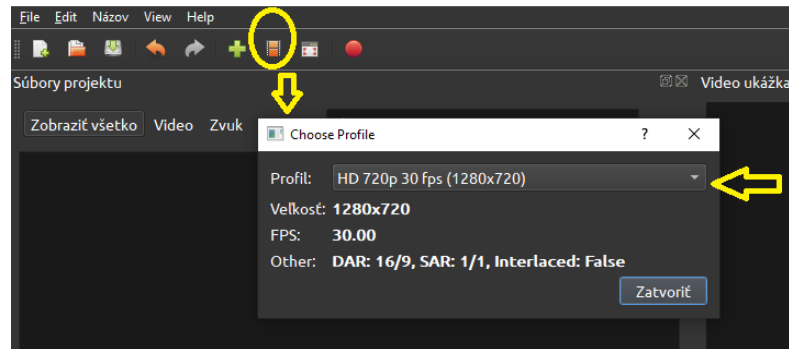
File Edit Názov View Help

Súbory projektu

Video ukážka

Zobraziť všetko Video Zvuk

Choose Profile

?

X

Profil: HD 720p 30 fps (1280x720)

Veľkosť: 1280x720

FPS: 30.00

Other: DAR: 16/9, SAR: 1/1, Interlaced: False

Zatvoriť